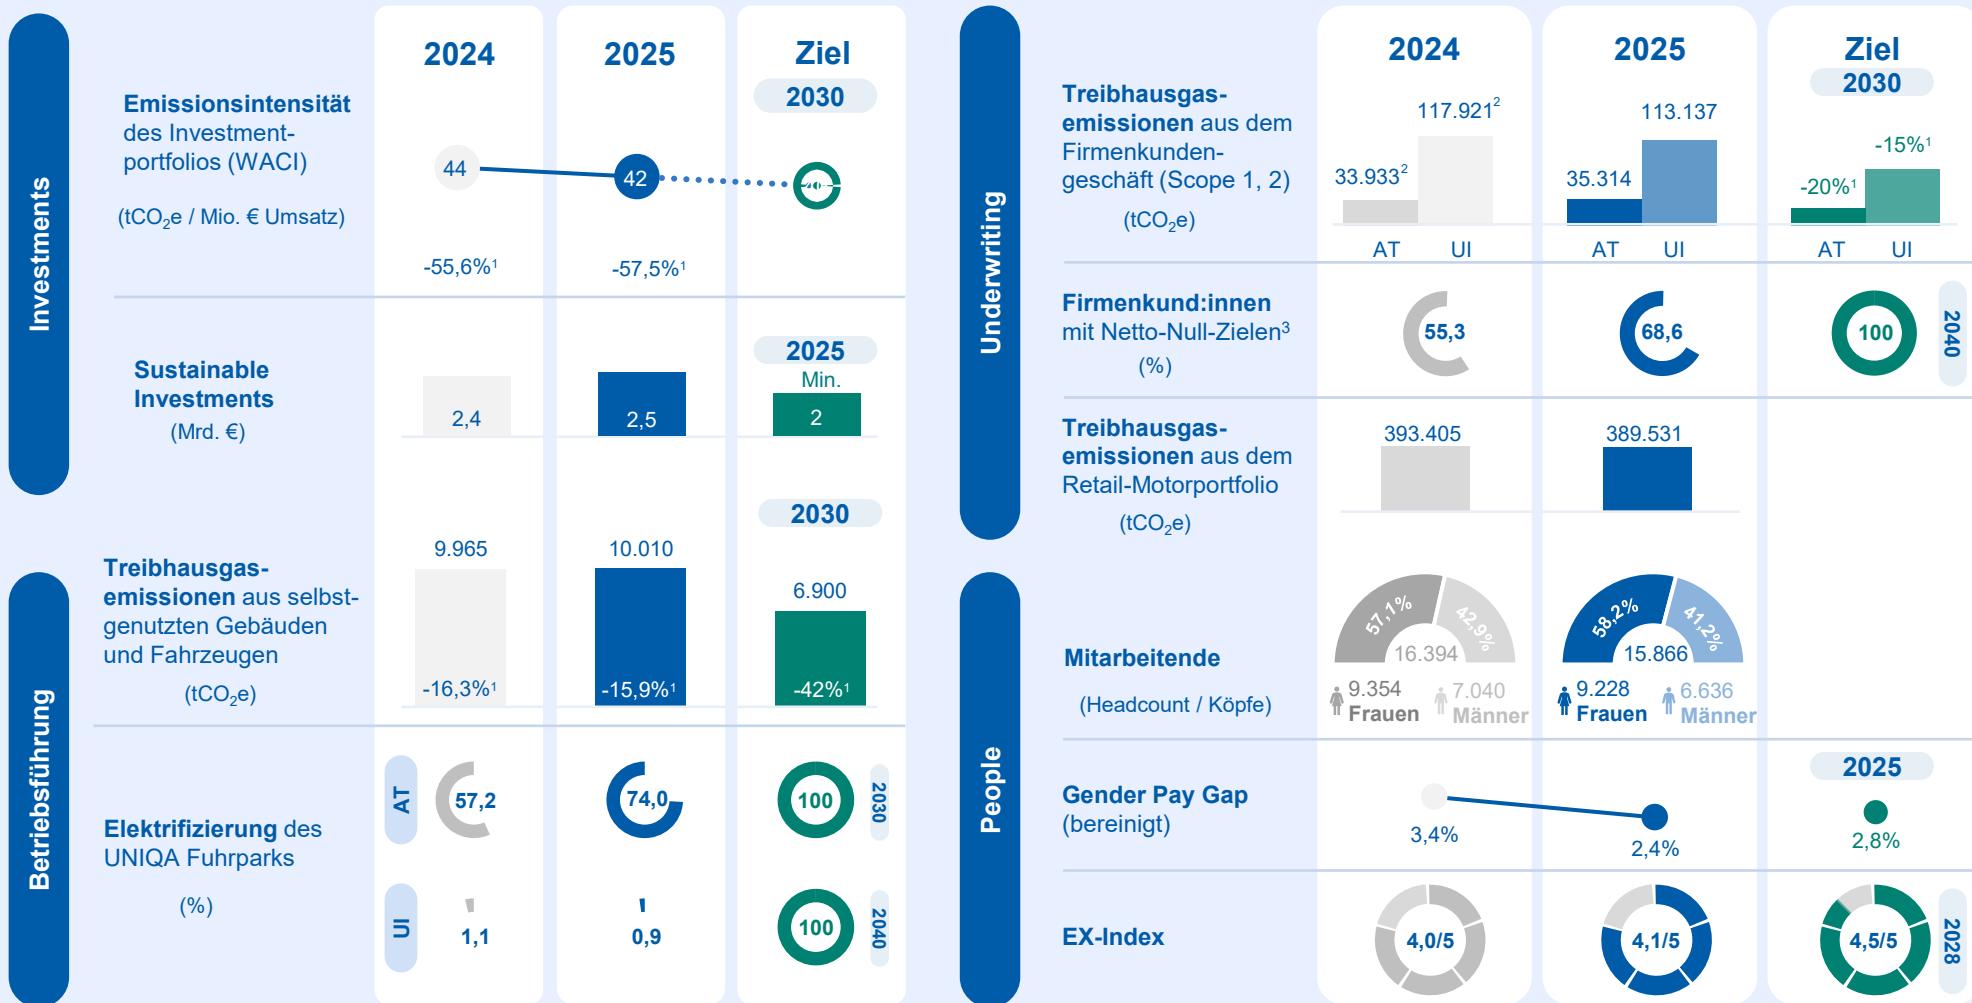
Investments

| | 2024 | 2025 | Ziel |
|---|---|---|---|

Emissionsintensität des Investmentportfolios (WACI)
($tCO_2e$ / Mio. € Umsatz)

2030
44
42
-55,6%¹
-57,5%¹

Sustainable Investments
(Mrd. €)

2025
Min.
2,4
2,5
2

Betriebsführung

2030
Treibhausgasemissionen aus selbstgenutzten Gebäuden und Fahrzeugen
($tCO_2e$)

9.965
10.010
6.900
-16,3%¹
-15,9%¹
-42%¹

Elektrifizierung des UNIQA Fuhrparks
(%)

AT
57,2
74,0
100
2030

UI
1,1
0,9
100
2040

Underwriting

2024
2025
Ziel
2030

Treibhausgasemissionen aus dem Firmenkundengeschäft (Scope 1, 2)
($tCO_2e$)

117.921²
33.933²
113.137
35.314
-15%¹
-20%¹
AT UI
AT UI
AT UI

Firmenkund:innen mit Netto-Null-Zielen³
(%)

55,3
68,6
100
2040

Treibhausgasemissionen aus dem Retail-Motorportfolio
($tCO_2e$)

393.405
389.531

People

Mitarbeitende
(Headcount / Köpfe)

57,1%
42,9%
16.394
9.354 Frauen
7.040 Männer
58,2%
41,2%
15.866
9.228 Frauen
6.636 Männer

Gender Pay Gap
(bereinigt)

2025
3,4%
2,4%
2,8%

EX-Index

4,0/5
4,1/5
4,5/5
2028